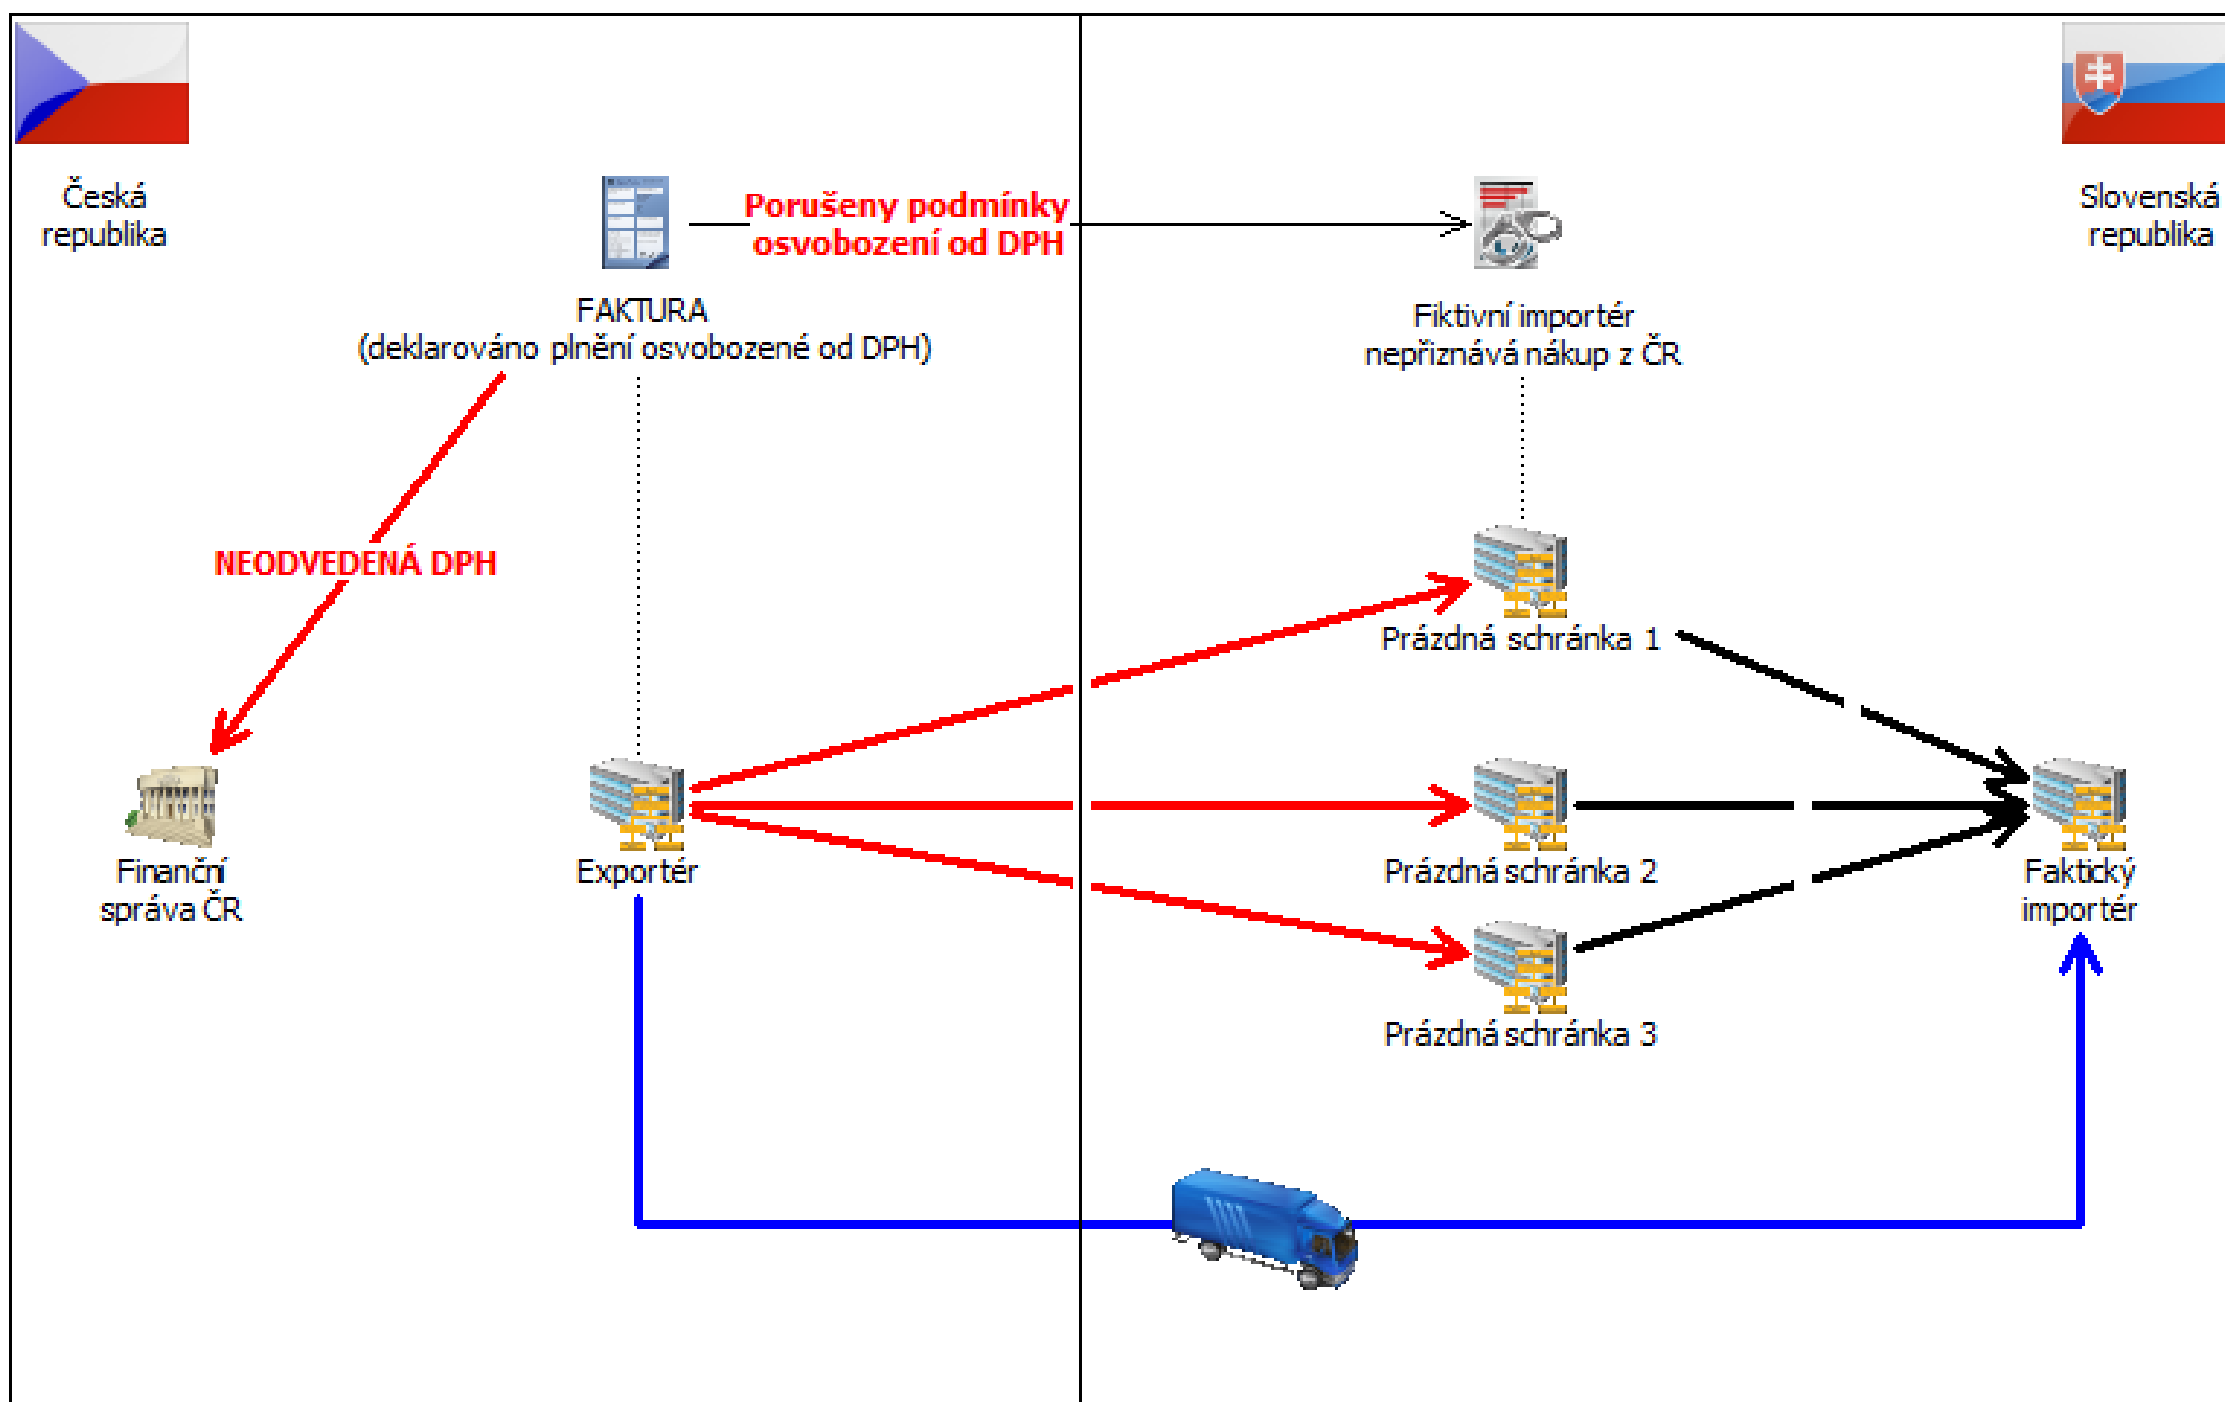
Česká republika

FAKTURA (deklarováno plnění osvobozené od DPH)

Porušeny podmínky osvobození od DPH

Fiktivní importér nepřiznává nákup z ČR

Slovenská republika

NEODVEDENÁ DPH

Prázdná schránka 1

Finanční správa ČR

Exportér

Prázdná schránka 2

Faktický importér

Prázdná schránka 3